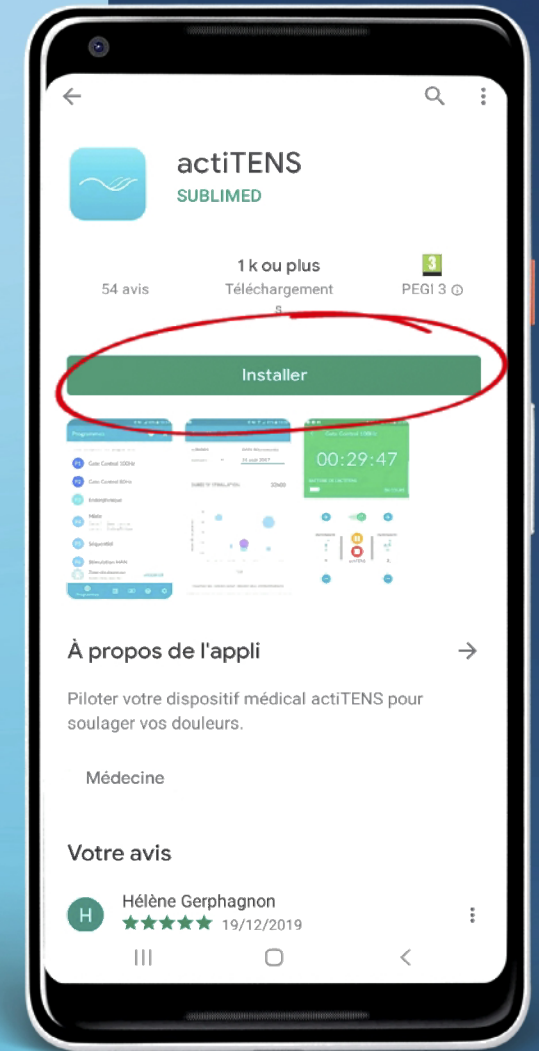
actiTENS
SUBLIMED

54 avis

1 k ou plus
Téléchargements

3
PEGI 3

Installer

00:29:47

À propos de l'appli

Piloter votre dispositif médical actiTENS pour soulager vos douleurs.

Médecine

Votre avis

H
Hélène Gerphagnon
19/12/2019